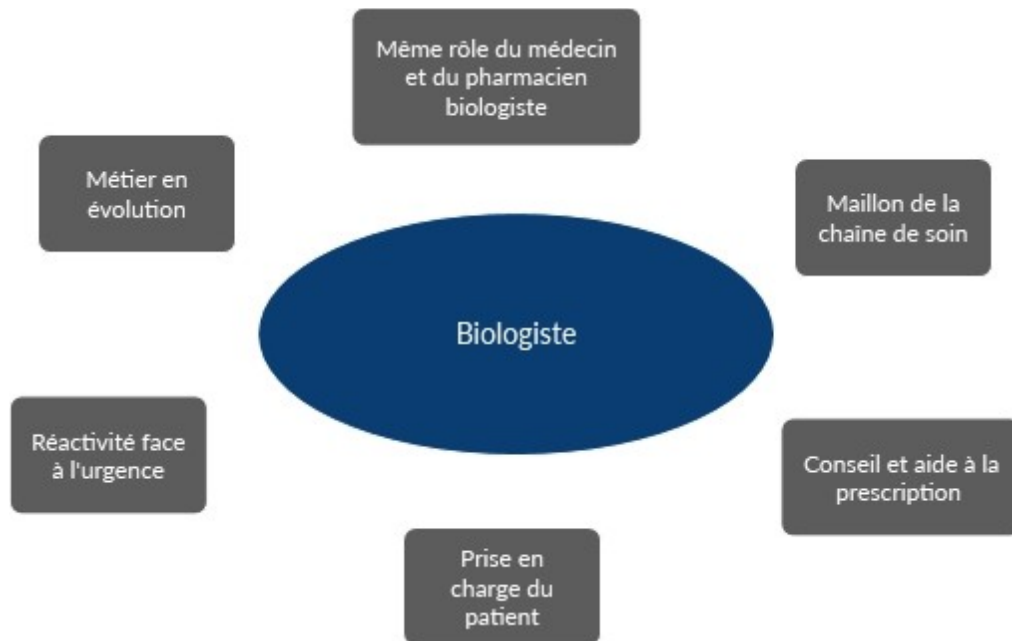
Même rôle du médecin et du pharmacien biologiste

Métier en évolution

Maillon de la chaine de soin

Biologiste

Réactivité face à l'urgence

Conseil et aide à la prescription

Prise en charge du patient